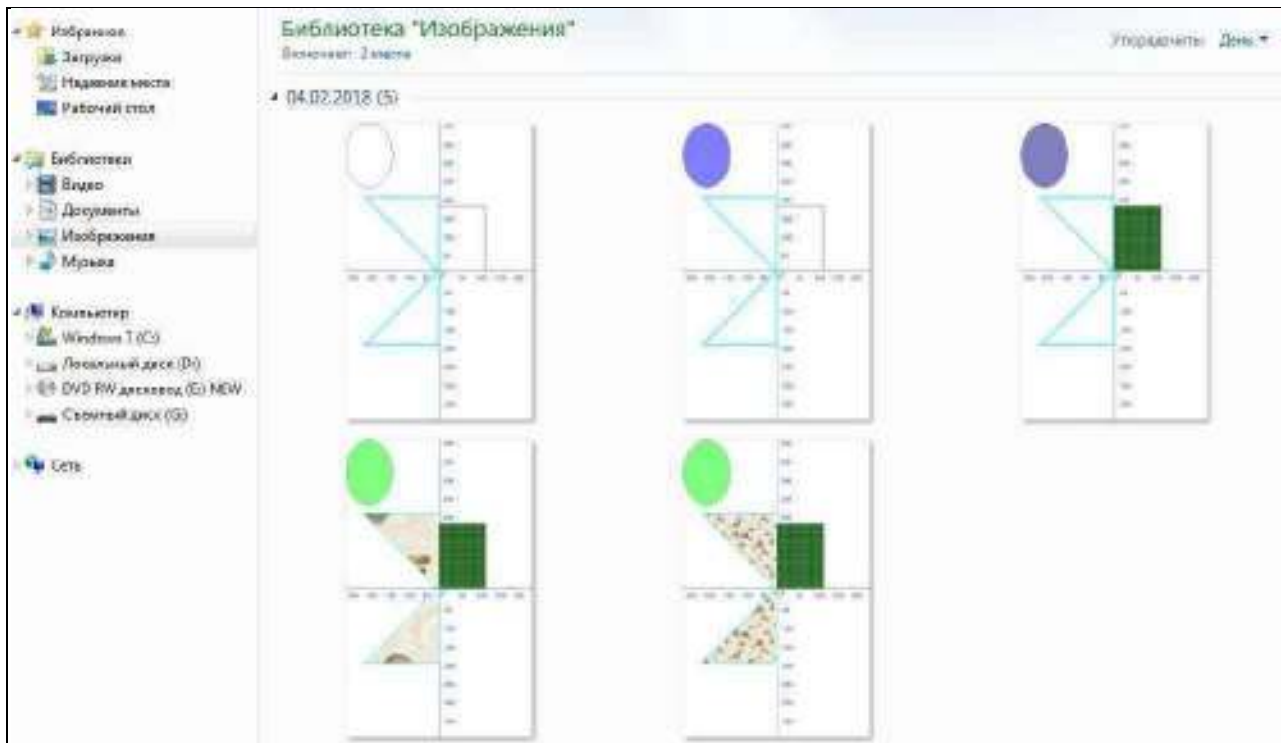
Избранное
Загрузки
Недавние места
Рабочий стол

Библиотеки
Видео
Документы
Изображения
Музыка

Компьютер
Windows 7 (C:)
Локальный диск (D:)
DVD RW дисковод (E:) NEW
Съемный диск (G:)

Сеть

Библиотека "Изображения"
Включает: 2 места

Упорядочить: День ▼

04.02.2018 (5)